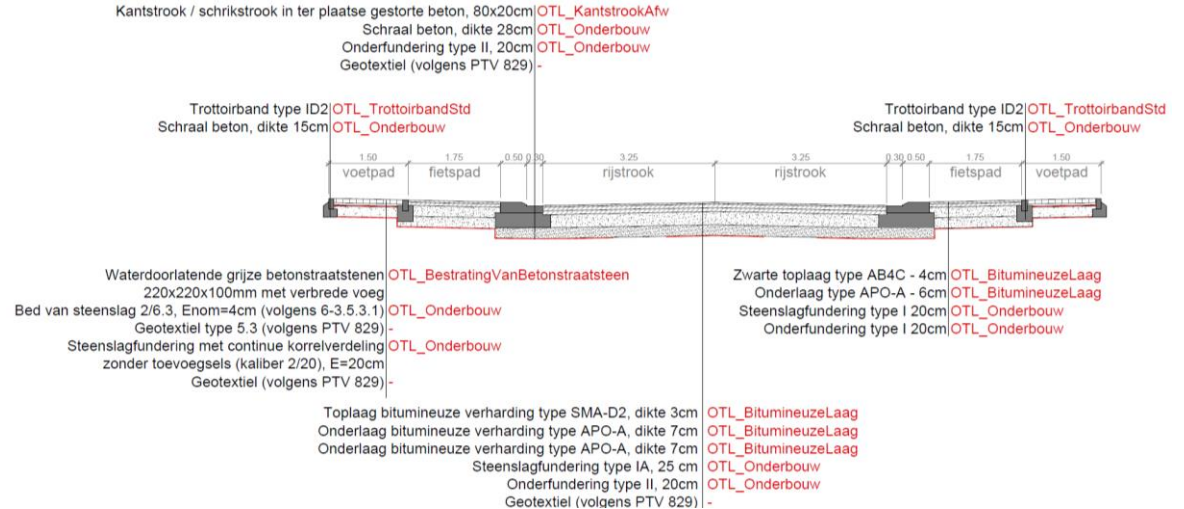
Kantstrook / schrikstrook in ter plaatse gestorte beton, 80x20cm OTL_KantstrookAfw
Schraal beton, dikte 28cm OTL_Onderbouw
Onderfundering type II, 20cm OTL_Onderbouw
Geotextiel (volgens PTV 829) -

Trottoirband type ID2 OTL_TrottoirbandStd
Schraal beton, dikte 15cm OTL_Onderbouw

Trottoirband type ID2 OTL_TrottoirbandStd
Schraal beton, dikte 15cm OTL_Onderbouw

1.50 1.75 0.50 0.30 3.25 3.25 0.30 0.50 1.75 1.50

voetpad fietspad rijstrook rijstrook fietspad voetpad

Waterdoorlatende grijze betonstraatstenen 220x220x100mm met verbrede voeg OTL_BestratingVanBetonstraatsteen
Bed van steenslag 2/6.3, Enom=4cm (volgens 6-3.5.3.1) OTL_Onderbouw
Geotextiel type 5.3 (volgens PTV 829) -
Steenslagfundering met continue korrelverdeling zonder toevoegsels (kaliber 2/20), E=20cm OTL_Onderbouw
Geotextiel (volgens PTV 829) -

Zwarte toplaag type AB4C - 4cm OTL_BitumineuzeLaag
Onderlaag type APO-A - 6cm OTL_BitumineuzeLaag
Steenslagfundering type I 20cm OTL_Onderbouw
Onderfundering type I 20cm OTL_Onderbouw

Toplaag bitumineuze verharding type SMA-D2, dikte 3cm OTL_BitumineuzeLaag
Onderlaag bitumineuze verharding type APO-A, dikte 7cm OTL_BitumineuzeLaag
Onderlaag bitumineuze verharding type APO-A, dikte 7cm OTL_BitumineuzeLaag
Steenslagfundering type IA, 25 cm OTL_Onderbouw
Onderfundering type II, 20cm OTL_Onderbouw
Geotextiel (volgens PTV 829) -